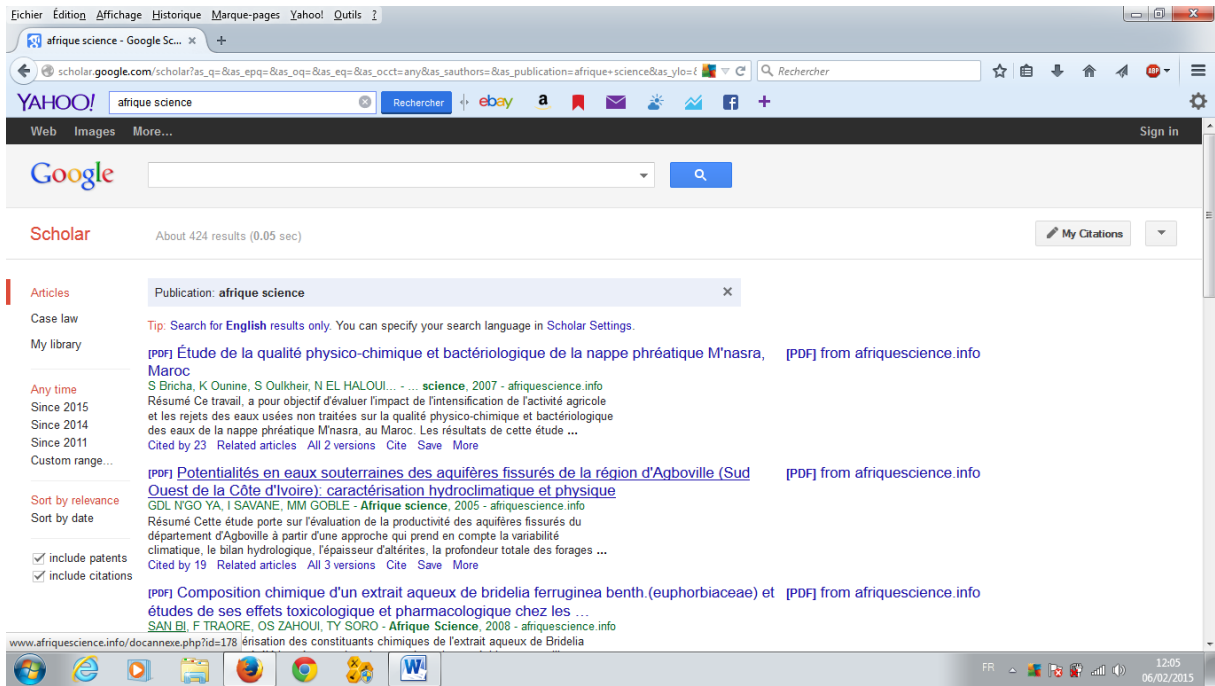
Fichier Édition Affichage Historique Marque-pages Yahoo! Outils ?

afrique science - Google Sc... ×

scholar.google.com/scholar?as_q=&as_epq=&as_oq=&as_eq=&as_occt=any&as_sauthors=&as_publication=afrique+science&as_ylo=

Rechercher

YAHOO! afrique science Rechercher ebay

Web Images More... Sign in

Google

Scholar About 424 results (0.05 sec) My Citations

Articles
Case law
My library

Any time
Since 2015
Since 2014
Since 2011
Custom range...

Sort by relevance
Sort by date

include patents
include citations

Publication: afrique science ×

Tip: Search for English results only. You can specify your search language in Scholar Settings.

[PDF] Étude de la qualité physico-chimique et bactériologique de la nappe phréatique M'nasra, Maroc
[PDF] from afriquescience.info
S Bricha, K Ounine, S Oulkheir, N EL HALOUI... - ... science, 2007 - afriquescience.info
Résumé Ce travail, a pour objectif d'évaluer l'impact de l'intensification de l'activité agricole et les rejets des eaux usées non traitées sur la qualité physico-chimique et bactériologique des eaux de la nappe phréatique M'nasra, au Maroc. Les résultats de cette étude ...
Cited by 23 Related articles All 2 versions Cite Save More

[PDF] Potentialités en eaux souterraines des aquifères fissurés de la région d'Agboville (Sud Ouest de la Côte d'Ivoire): caractérisation hydroclimatique et physique
[PDF] from afriquescience.info
GDL N'GO YA, I SAVANE, MM GOBLE - Afrique science, 2005 - afriquescience.info
Résumé Cette étude porte sur l'évaluation de la productivité des aquifères fissurés du département d'Agboville à partir d'une approche qui prend en compte la variabilité climatique, le bilan hydrologique, l'épaisseur d'altérites, la profondeur totale des forages ...
Cited by 19 Related articles All 3 versions Cite Save More

[PDF] Composition chimique d'un extrait aqueux de bridelia ferruginea benth.(euphorbiaceae) et études de ses effets toxicologique et pharmacologique chez les ...
[PDF] from afriquescience.info
SAN BI, F TRAORE, OS ZAHOUI, TY SORO - Afrique Science, 2008 - afriquescience.info
www.afriquescience.info/docannexe.php?id=178 érisation des constituants chimiques de l'extrait aqueux de Bridelia

FR 12:05 06/02/2015